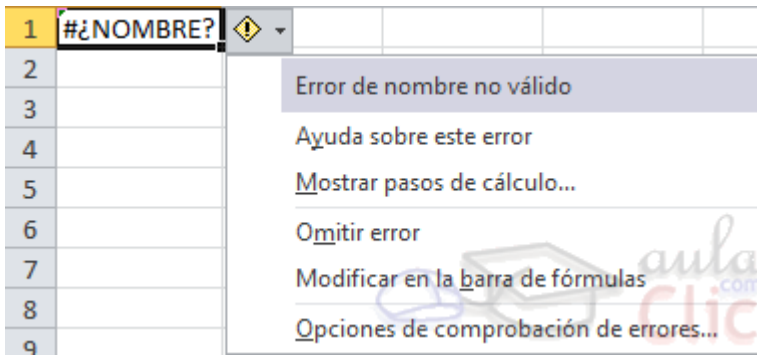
1 #¿NOMBRE?
2
3
4
5
6
7
8
9

Error de nombre no válido
Ayuda sobre este error
Mostrar pasos de cálculo...
Omitir error
Modificar en la barra de fórmulas
Opciones de comprobación de errores...

aula
Clic